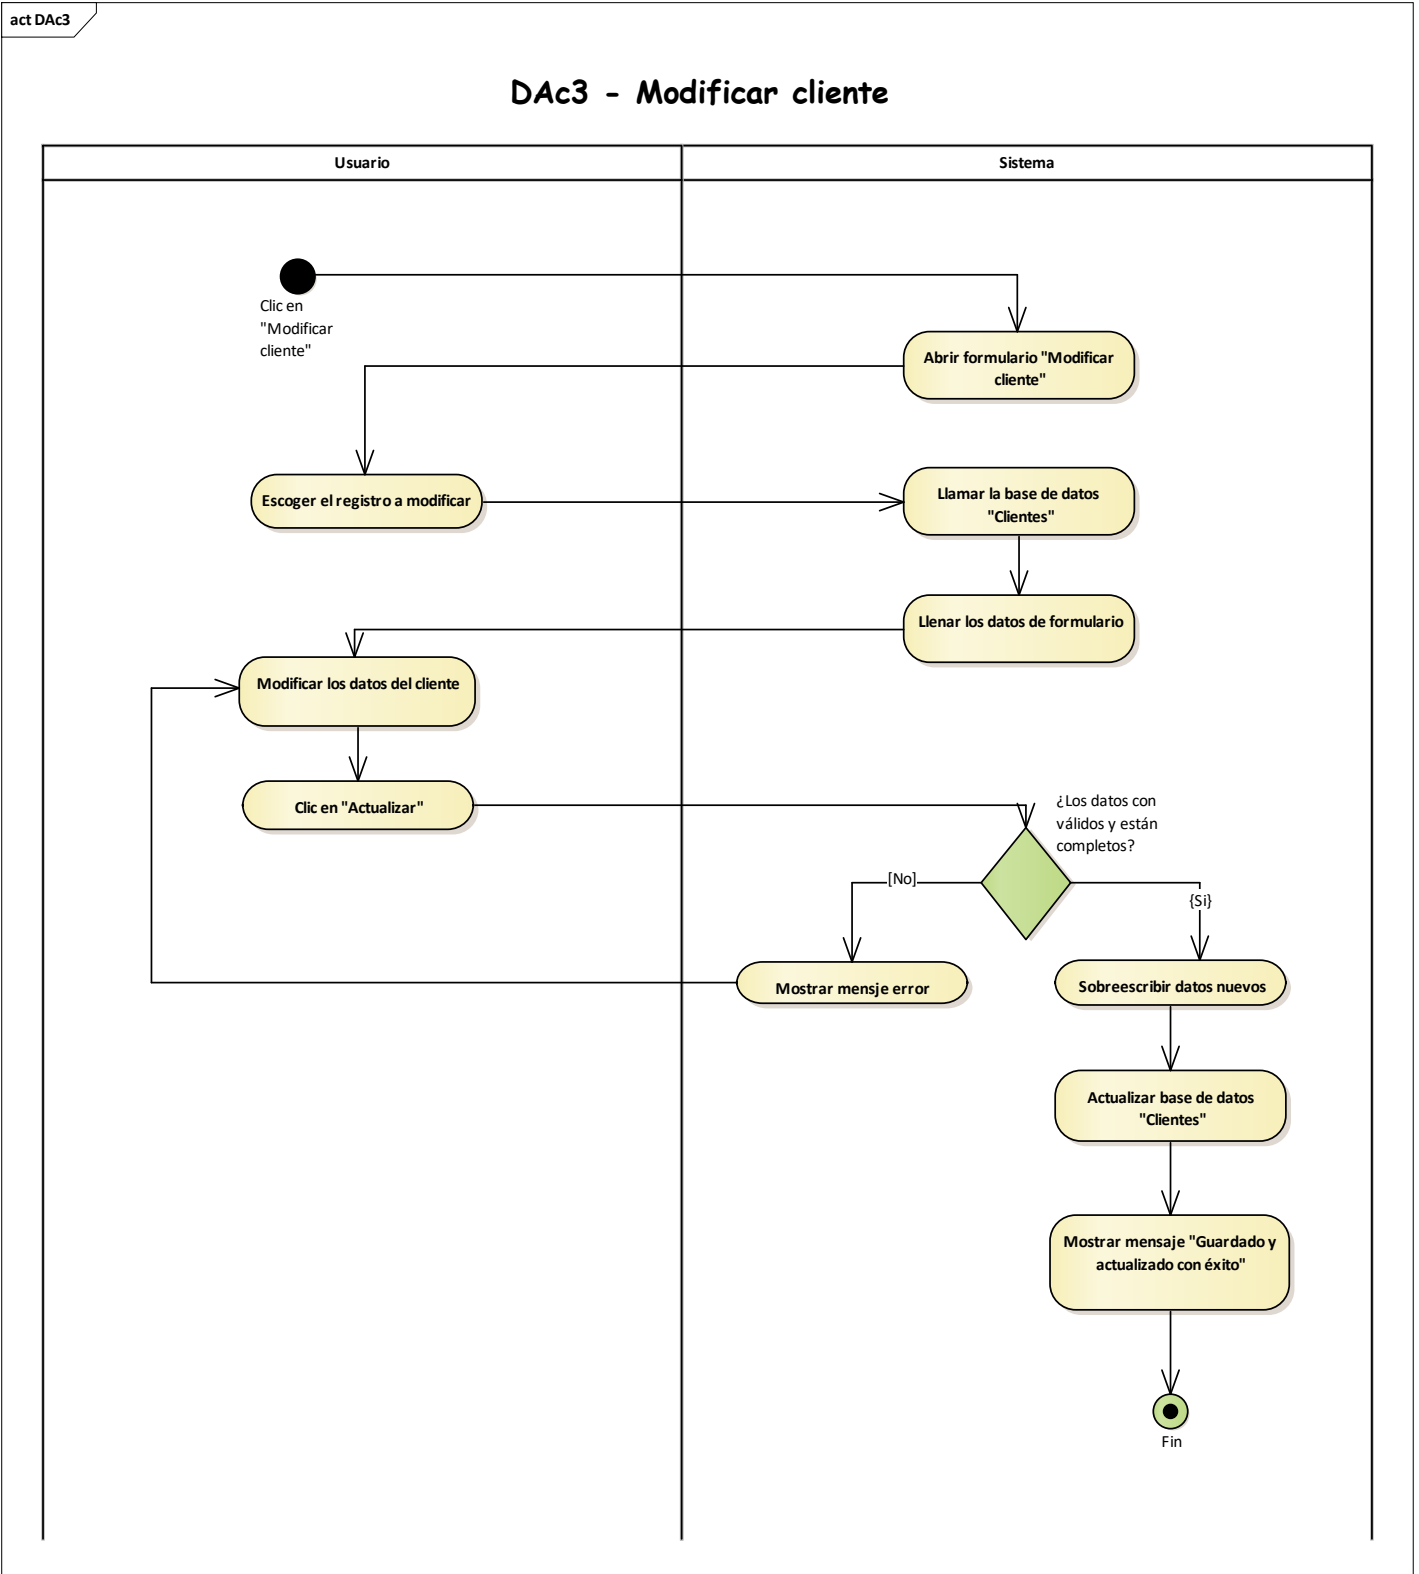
act DAc3

DAc3 - Modificar cliente

Usuario

Sistema

Clic en "Modificar cliente"

Abrir formulario "Modificar cliente"

Escoger el registro a modificar

Llamar la base de datos "Clientes"

Llenar los datos de formulario

Modificar los datos del cliente

Clic en "Actualizar"

¿Los datos con válidos y están completos?

[No]

{Si}

Mostrar mensje error

Sobreescribir datos nuevos

Actualizar base de datos "Clientes"

Mostrar mensaje "Guardado y actualizado con éxito"

Fin